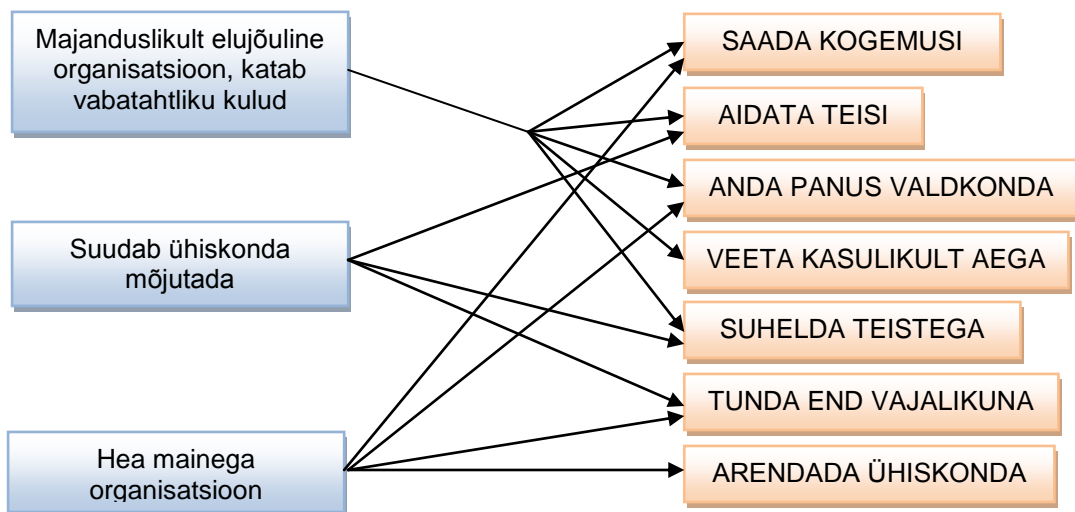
Majanduslikult elujõuline organisatsioon, katab vabatahtliku kulud

Suudab ühiskonda mõjutada

Hea mainega organisatsioon

SAADA KOGEMUSI

AIDATA TEISI

ANDA PANUS VALDKONDA

VEETA KASULIKULT AEGA

SUHELDA TEISTEGA

TUNDA END VAJALIKUNA

ARENDADA ÜHISKONDA